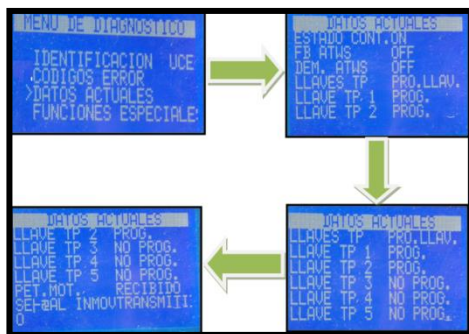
MENU DE DIAGNOSTICO

IDENTIFICACION UCE
CODIGOS ERROR
>DATOS ACTUALES
FUNCIONES ESPECIALE

DATOS ACTUALES
ESTADO CONT. ON
FB ATWS OFF
DEM. ATWS OFF
LLAVES TP PRO.LLAV.
LLAVE TP 1 PROG.
LLAVE TP 2 PROG.

DATOS ACTUALES
LLAVES TP PRO.LLAV.
LLAVE TP 1 PROG.
LLAVE TP 2 PROG.
LLAVE TP 3 NO PROG.
LLAVE TP 4 NO PROG.
LLAVE TP 5 NO PROG.

DATOS ACTUALES
LLAVE TP 2 PROG.
LLAVE TP 3 NO PROG.
LLAVE TP 4 NO PROG.
LLAVE TP 5 NO PROG.
PET.MOT. RECIBIDO
SEÑAL INMOVTRANSMII:
0